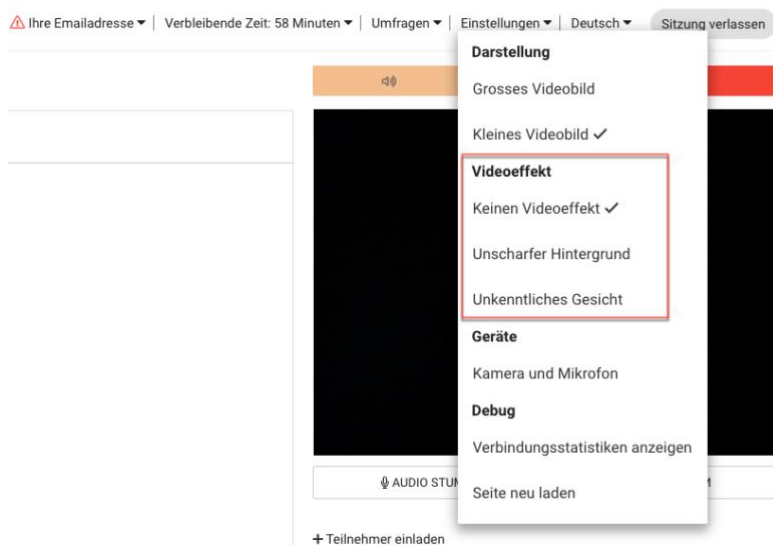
Ihre Emailadresse ▾ | Verbleibende Zeit: 58 Minuten ▾ | Umfragen ▾ | Einstellungen ▾ | Deutsch ▾ Sitzung verlassen

Darstellung
Grosses Videobild
Kleines Videobild ✓
Videoeffekt
Keinen Videoeffekt ✓
Unscharfer Hintergrund
Unkenntliches Gesicht
Geräte
Kamera und Mikrofon
Debug
Verbindungsstatistiken anzeigen
Seite neu laden

AUDIO STU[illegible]

+ Teilnehmer einladen